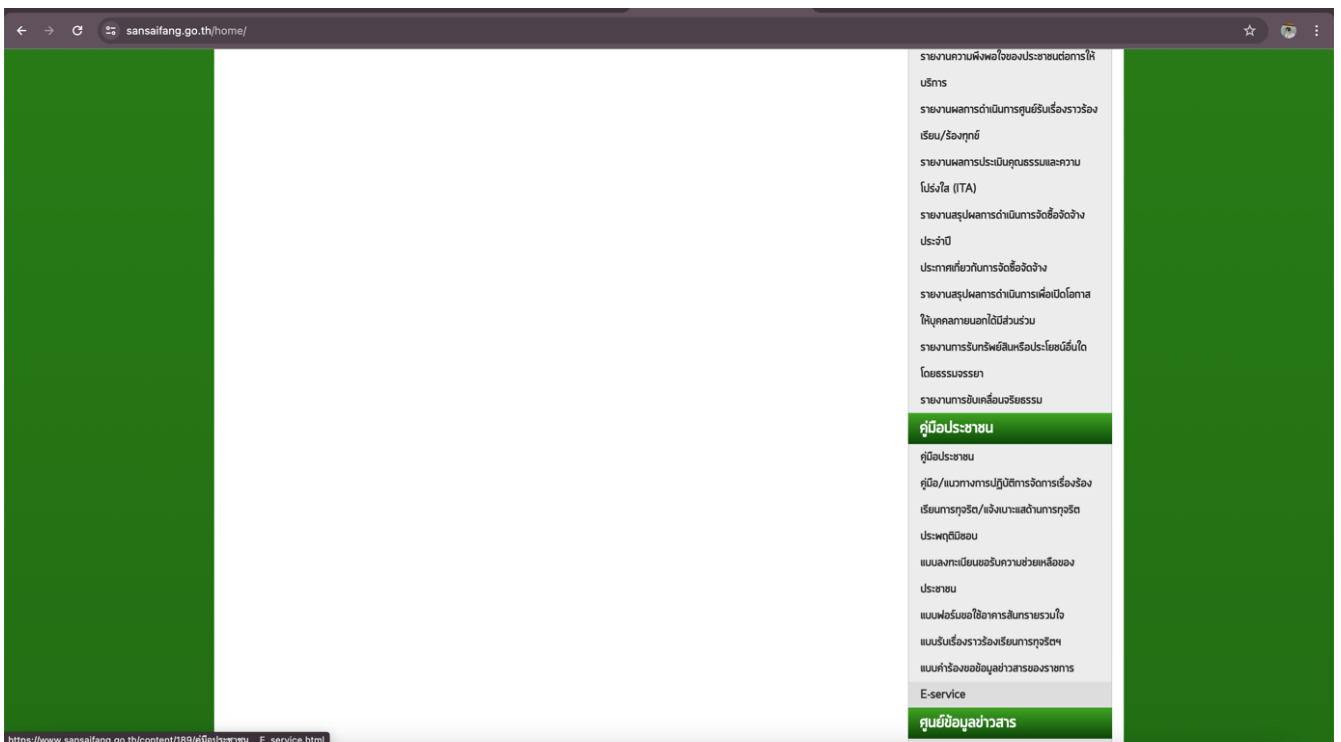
sansaifang.go.th/home/

รายงานความพึงพอใจของประชาชนต่อการให้บริการ

รายงานผลการดำเนินการศูนย์รับเรื่องราวร้องเรียน/ร้องทุกข์

รายงานผลการประเมินคุณธรรมและความโปร่งใส (ITA)

รายงานสรุปผลการดำเนินการจัดซื้อจัดจ้างประจำปี

ประกาศเกี่ยวกับการจัดซื้อจัดจ้าง

รายงานสรุปผลการดำเนินการเพื่อเปิดโอกาสให้บุคคลภายนอกได้มีส่วนร่วม

รายงานการรับทรัพย์สินหรือประโยชน์อื่นใดโดยธรรมจรรยา

รายงานการขับเคลื่อนจริยธรรม

คู่มือประชาชน

คู่มือประชาชน

คู่มือ/แนวทางการปฏิบัติการจัดการเรื่องร้องเรียนการทุจริต/แจ้งเบาะแสด้านการทุจริตประพฤติมิชอบ

แบบลงทะเบียนขอรับความช่วยเหลือของประชาชน

แบบฟอร์มขอใช้อาคารสันทรายรวมใจ

แบบรับเรื่องราวร้องเรียนการทุจริตฯ

แบบคำร้องขอข้อมูลข่าวสารของราชการ

E-service

ศูนย์ข้อมูลข่าวสาร

https://www.sansaifang.go.th/content/189/คู่มือประชาชน_E_service.html